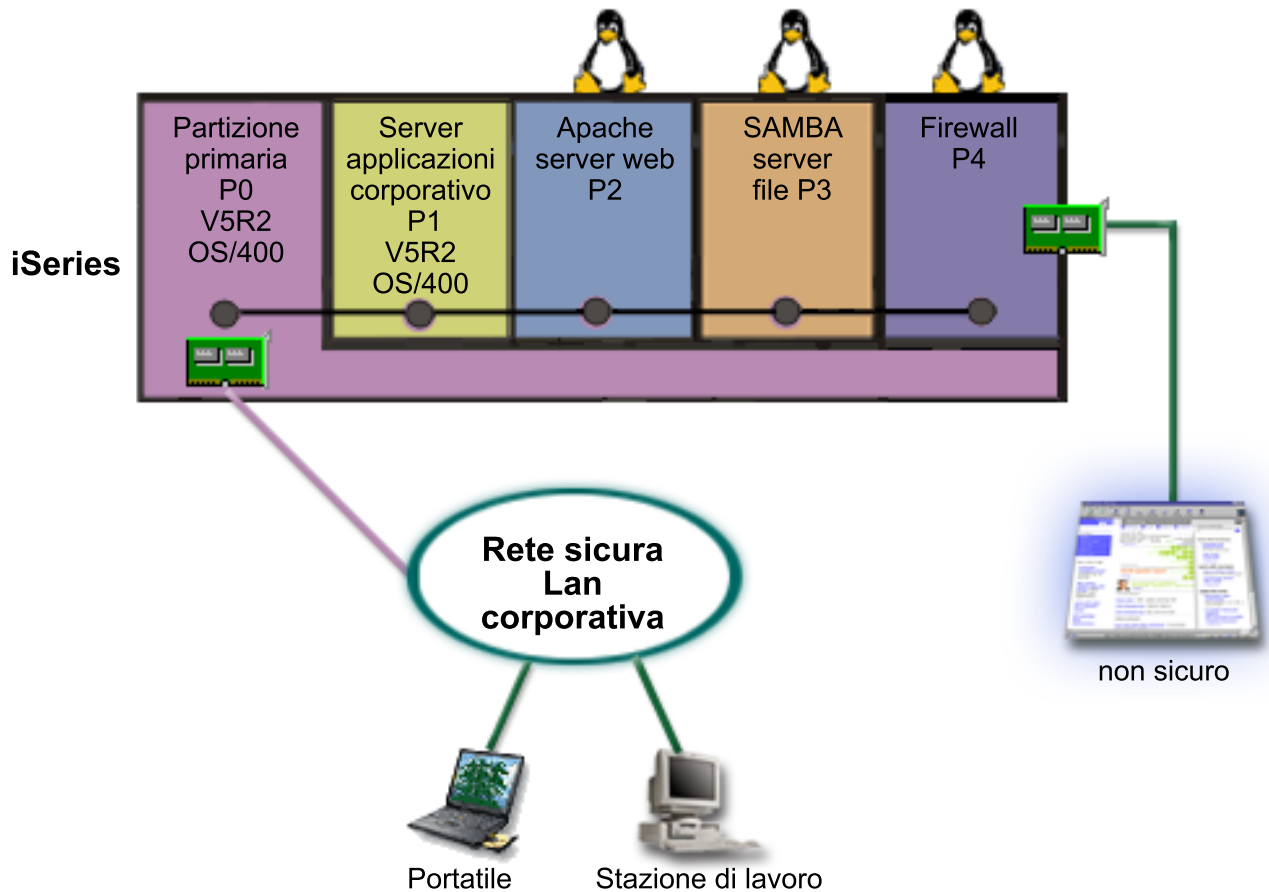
iSeries

Partizione primaria P0 V5R2 OS/400

Server applicazioni corporativo P1 V5R2 OS/400

Apache server web P2

SAMBA server file P3

Firewall P4

Rete sicura Lan corporativa

non sicuro

Portatile

Stazione di lavoro